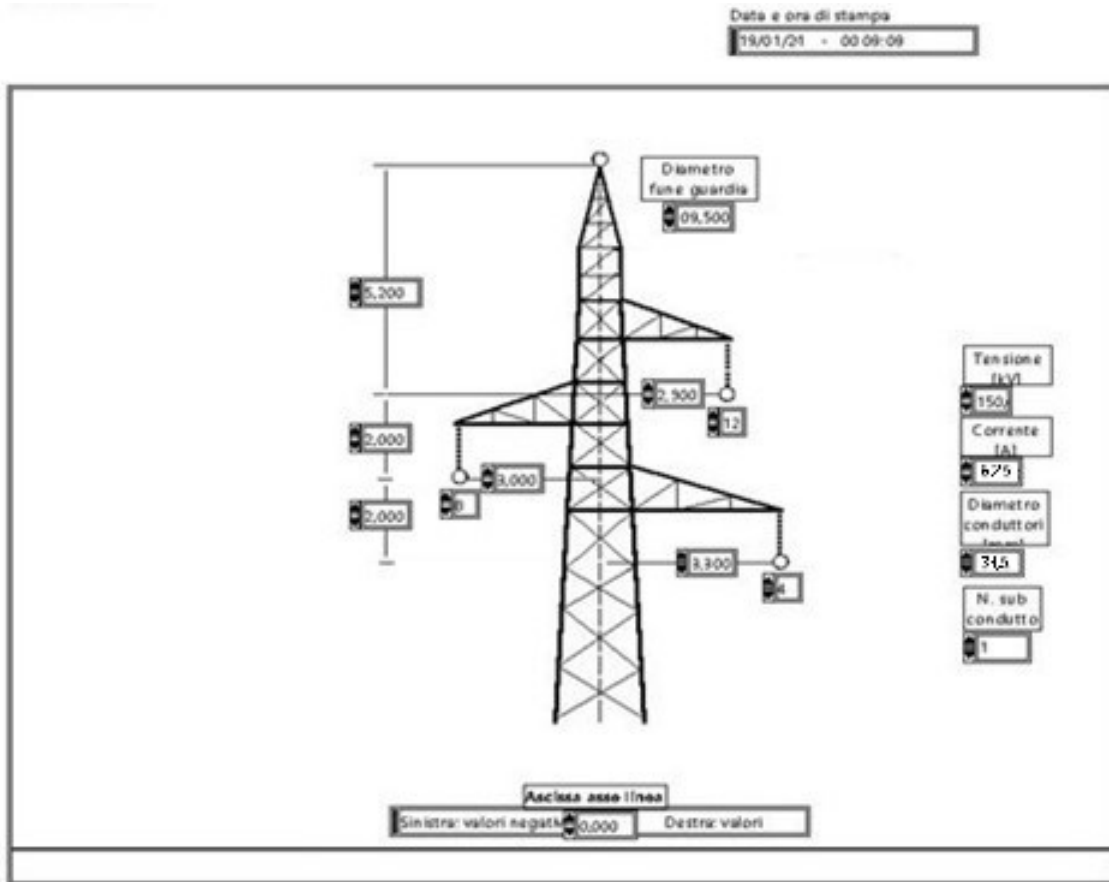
Data e ora di stampa

19/01/21 - 00:09:09

Diametro fune guardia

09,500

5,200

2,900

12

2,000

3,000

0

2,000

3,300

4

Tensione [kV]

150,

Corrente [A]

675

Diametro conduttori [mm]

31,5

N. sub condutto

1

Ascissa asse linea

Sinistra: valori negati

0,000

Destra: valori